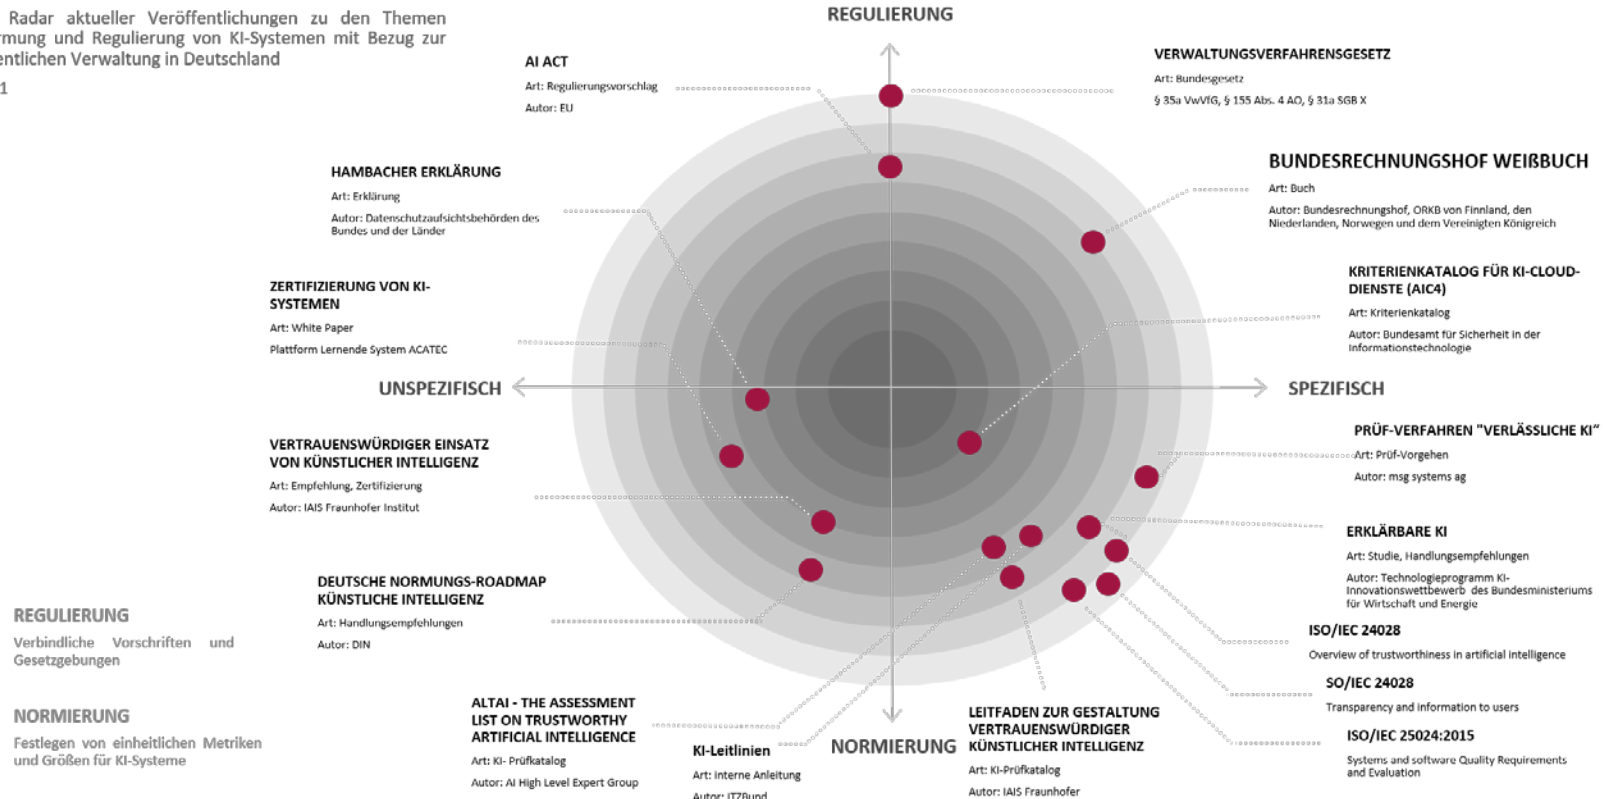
Radar aktueller Veröffentlichungen zu den Themen rmung und Regulierung von KI-Systemen mit Bezug zur entlichen Verwaltung in Deutschland

1

REGULIERUNG

AI ACT
Art: Regulierungsvorschlag
Autor: EU

VERWALTUNGSVERFAHRENSGESETZ
Art: Bundesgesetz
§ 35a VwVfG, § 155 Abs. 4 AO, § 31a SGB X

HAMBACHER ERKLÄRUNG
Art: Erklärung
Autor: Datenschutzaufsichtsbehörden des Bundes und der Länder

BUNDESRECHNUNGSHOF WEIßBUCH
Art: Buch
Autor: Bundesrechnungshof, ORKB von Finnland, den Niederlanden, Norwegen und dem Vereinigten Königreich

ZERTIFIZIERUNG VON KI-SYSTEMEN
Art: White Paper
Plattform Lernende System ACATEC

KRITERIENKATALOG FÜR KI-CLOUD-DIENSTE (AIC4)
Art: Kriterienkatalog
Autor: Bundesamt für Sicherheit in der Informationstechnologie

UNSPEZIFISCH

SPEZIFISCH

VERTRAUENSWÜRDIGER EINSATZ VON KÜNSTLICHER INTELLIGENZ
Art: Empfehlung, Zertifizierung
Autor: IAIS Fraunhofer Institut

PRÜF-VERFAHREN "VERLÄSSLICHE KI"
Art: Prüf-Vorgehen
Autor: msg systems ag

ERKLÄRBARE KI
Art: Studie, Handlungsempfehlungen
Autor: Technologieprogramm KI-Innovationswettbewerb des Bundesministeriums für Wirtschaft und Energie

DEUTSCHE NORMUNGS-ROADMAP KÜNSTLICHE INTELLIGENZ
Art: Handlungsempfehlungen
Autor: DIN

ISO/IEC 24028
Overview of trustworthiness in artificial intelligence

SO/IEC 24028
Transparency and information to users

REGULIERUNG
Verbindliche Vorschriften und Gesetzgebungen

NORMIERUNG
Festlegen von einheitlichen Metriken und Größen für KI-Systeme

ALTAI - THE ASSESSMENT LIST ON TRUSTWORTHY ARTIFICIAL INTELLIGENCE
Art: KI- Prüfkatalog
Autor: AI High Level Expert Group

KI-Leitlinien
Art: Interne Anleitung
Autor: ITZBund

NORMIERUNG

LEITFADEN ZUR GESTALTUNG VERTRAUENSWÜRDIGER KÜNSTLICHER INTELLIGENZ
Art: KI-Prüfkatalog
Autor: IAIS Fraunhofer

ISO/IEC 25024:2015
Systems and software Quality Requirements and Evaluation